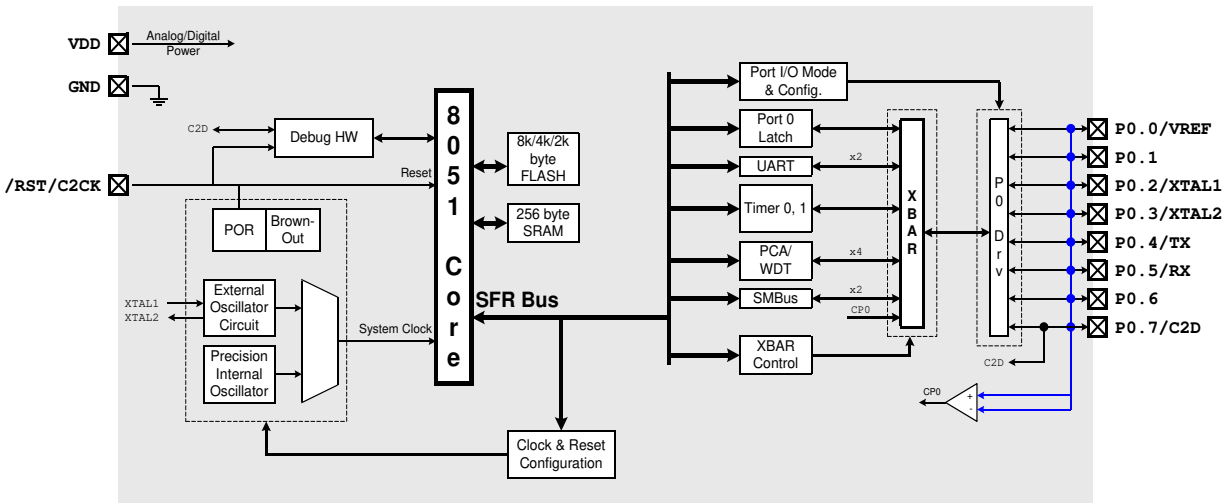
VDD
Analog/Digital Power
GND
C2D
Debug HW
/RST/C2CK
Reset
POR
Brown-Out
XTAL1
XTAL2
External Oscillator Circuit
Precision Internal Oscillator
System Clock
8
0
5
1
C
o
r
e
8k/4k/2k byte FLASH
256 byte SRAM
SFR Bus
Clock & Reset Configuration
Port I/O Mode & Config.
Port 0 Latch
UART
x2
Timer 0, 1
PCA/ WDT
x4
SMBus
x2
CP0
XBAR Control
X
B
A
R
P
0
D
r
v
C2D
CP0
+
-
P0.0/VREF
P0.1
P0.2/XTAL1
P0.3/XTAL2
P0.4/TX
P0.5/RX
P0.6
P0.7/C2D